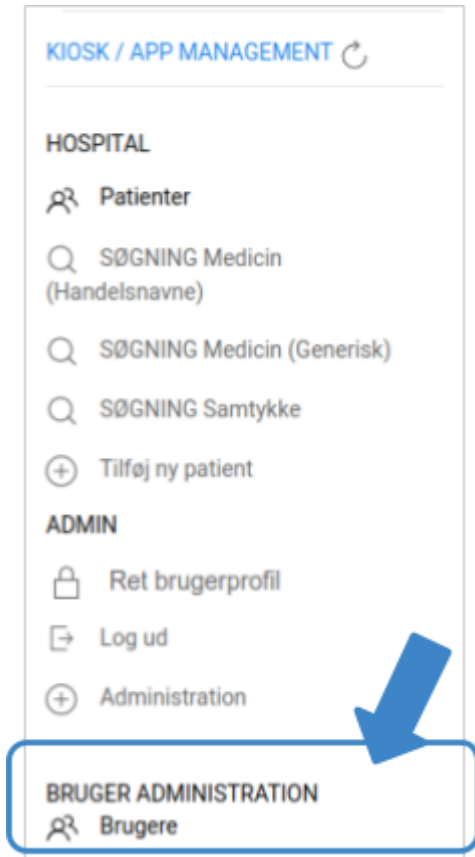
KIOSK / APP MANAGEMENT

HOSPITAL

Patienter

SØGNING Medicin (Handelsnavne)

SØGNING Medicin (Generisk)

SØGNING Samtykke

Tilføj ny patient

ADMIN

Ret brugerprofil

Log ud

Administration

BRUGER ADMINISTRATION

Brugere